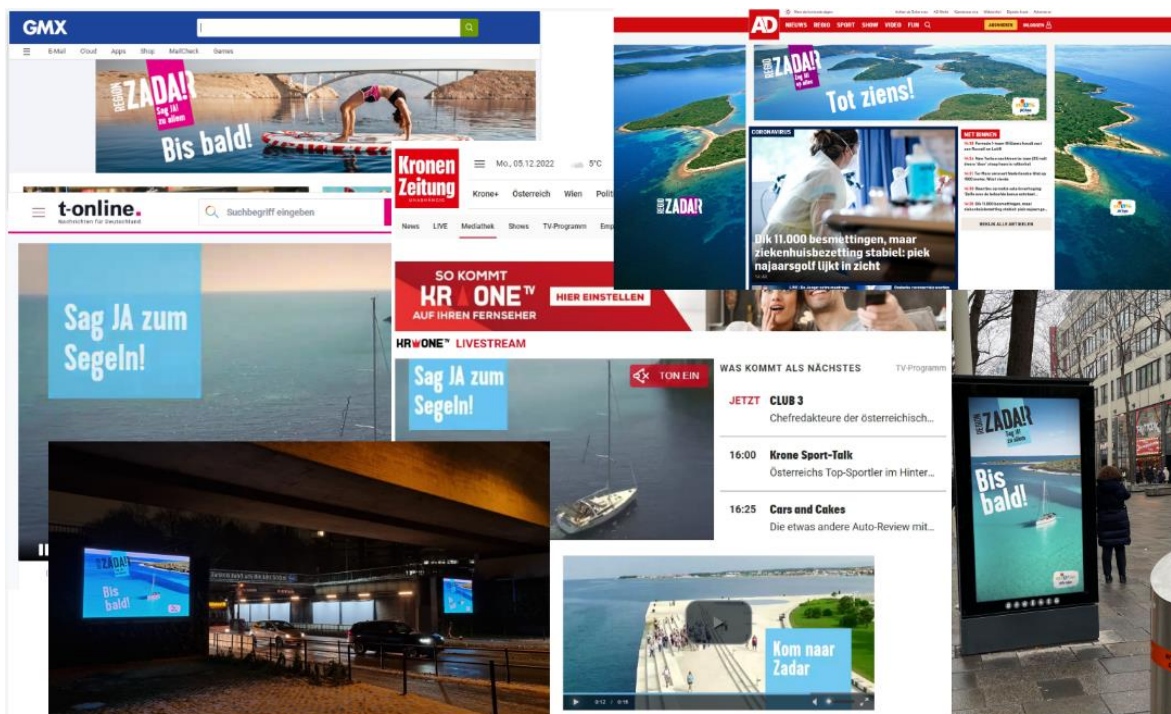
GMX

E-Mail Cloud Apps Shop MailCheck Games

REGION ZADAR Sag Ja! zu allem

Bis bald!

AD

NIEUWS REGIO SPORT SHOW VIDEO FUN

REGION ZADAR Sag ja! op alles

Tot ziens!

CORONAVIRUS

Bijna 11.000 besmettingen, maar ziekenhuisbezetting stabiel: piek najaarsgolf lijkt in zicht

HET NIEUWS

REGION ZADAR

Kronen Zeitung

Mo., 05.12.2022 5°C

Krone+ Österreich Wien Polit

News LIVE Mediathek Shows TV-Programm

t-online.

Nachrichten für Deutschland

Suchbegriff eingeben

Sag JA zum Segeln!

SO KOMMT KRONE TV AUF IHREN FERNSEHER

HIER EINSTELLEN

KRONE TV LIVESTREAM

Sag JA zum Segeln!

TON EIN

WAS KOMMT ALS NÄCHSTES

TV-Programm

JETZT CLUB 3
Chefredakteure der österreichisch...

16:00 Krone Sport-Talk
Österreichs Top-Sportler im Hinter...

16:25 Cars and Cakes
Die etwas andere Auto-Review mit...

REGION ZADAR Sag ja! zu allem

Bis bald!

REGION ZADAR

Bis bald!

Kom naar Zadar

0:12 / 0:18